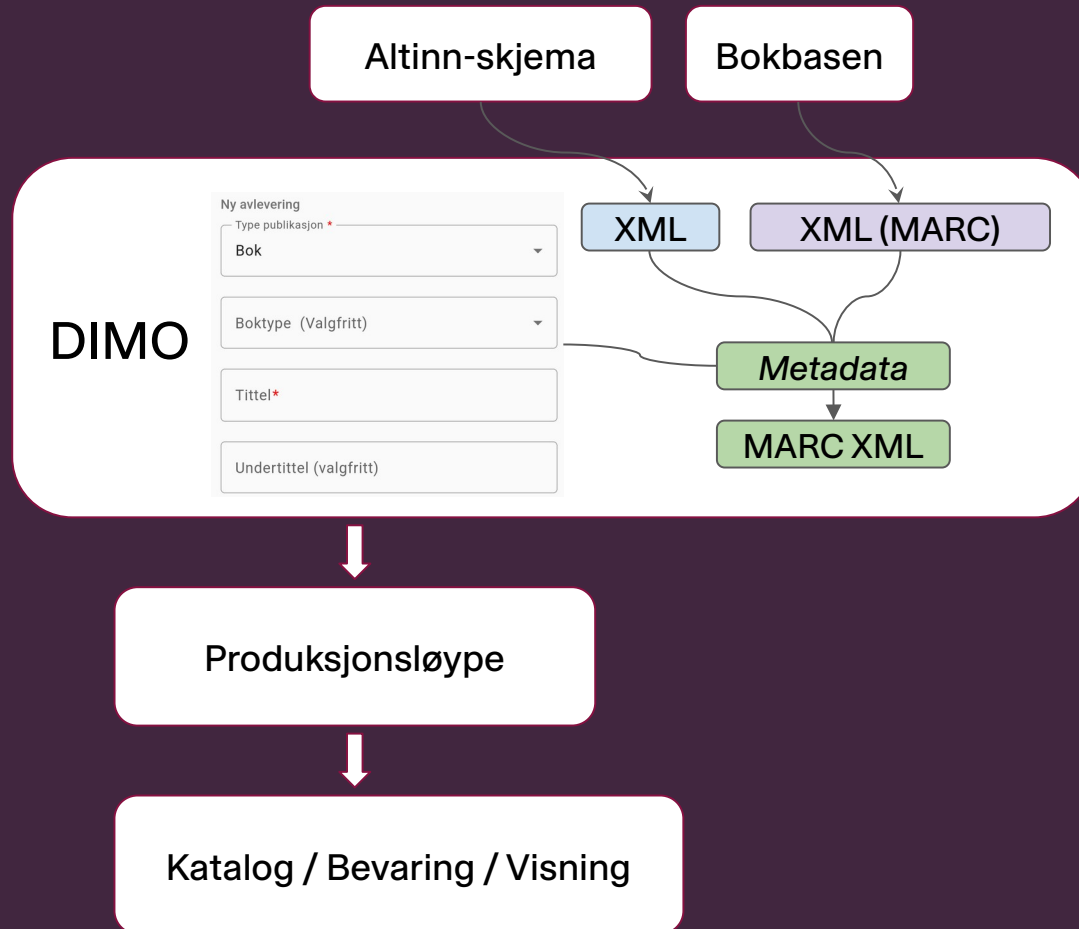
Altinn-skjema

Bokbasen

DIMO

Ny avlevering

Type publikasjon *

Bok

Boktype (Valgfritt)

Tittel*

Undertittel (valgfritt)

XML

XML (MARC)

*Metadata*

MARC XML

Produksjonsløype

Katalog / Bevaring / Visning